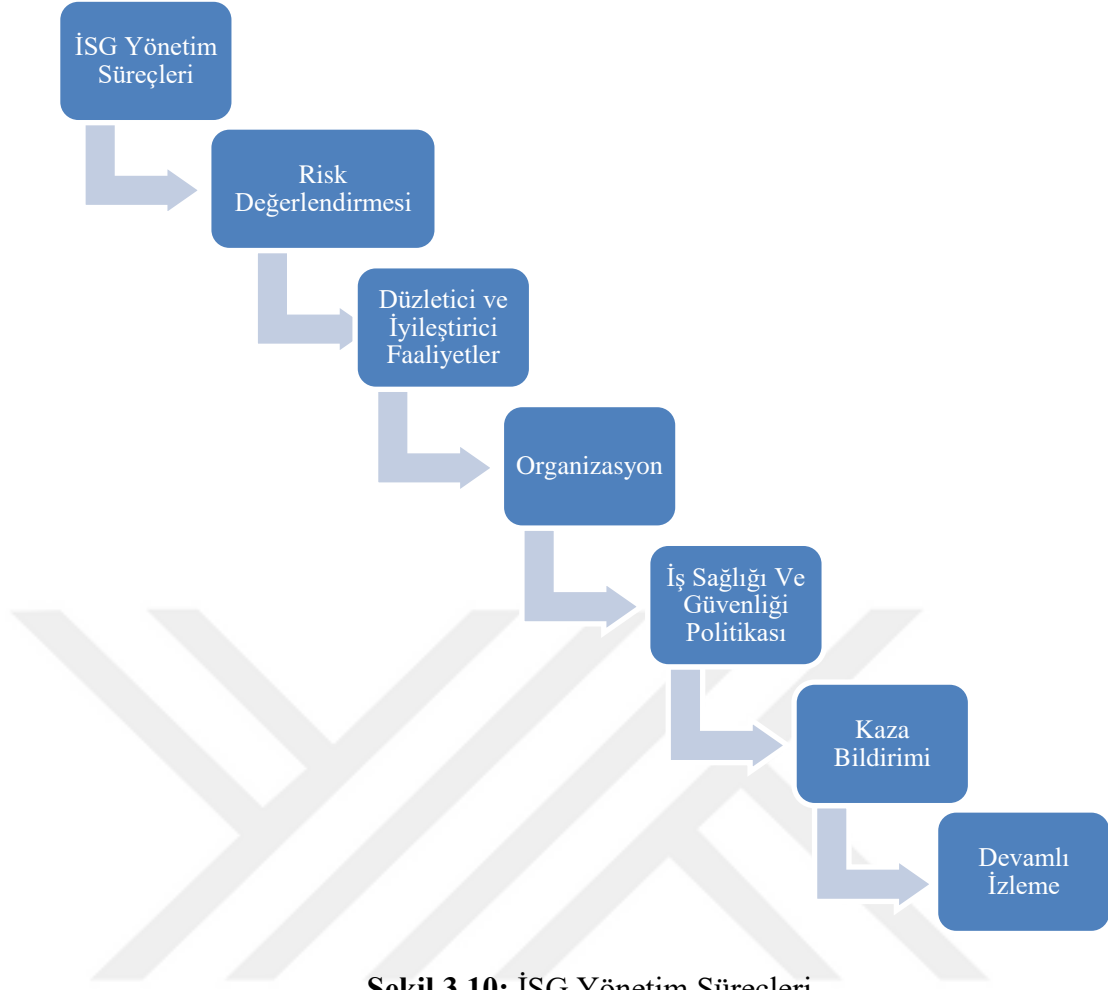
İSG Yönetim Süreçleri

Risk Değerlendirmesi

Düzletici ve İyileştirici Faaliyetler

Organizasyon

İş Sağlığı Ve Güvenliği Politikası

Kaza Bildirimi

Devamlı İzleme

**Şekil 3.10:** İSG Yönetim Süreçleri